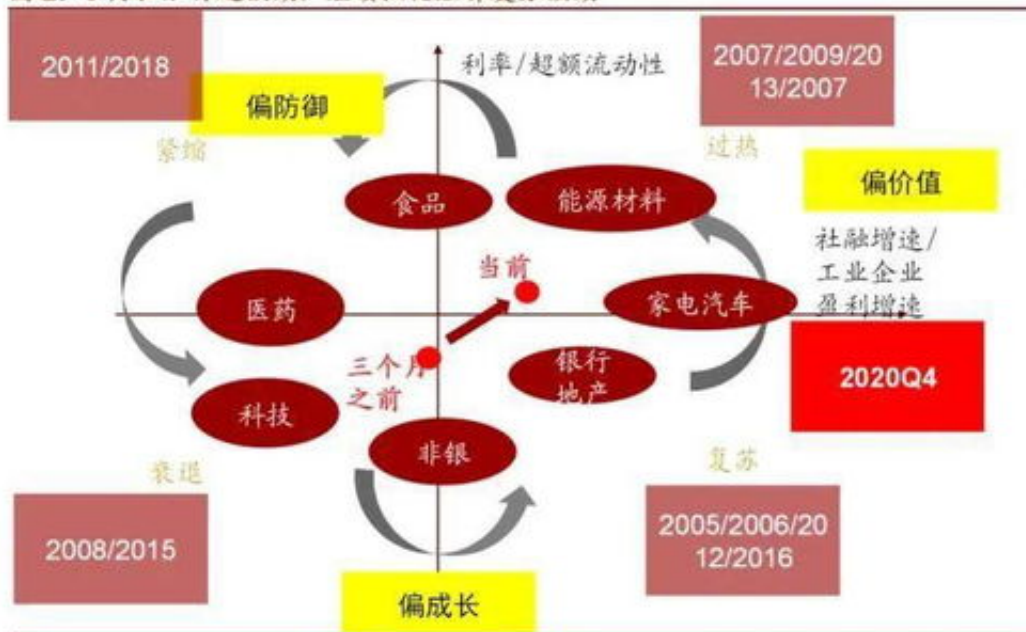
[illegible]

2011/2018

偏防御

利率/超额流动性

2007/2009/2013/2007

紧缩

过热

偏价值

食品

能源材料

社融增速/工业企业盈利增速

当前

医药

家电汽车

三个月之前

银行地产

2020Q4

科技

非银

衰退

复苏

2008/2015

2005/2006/2012/2016

偏成长